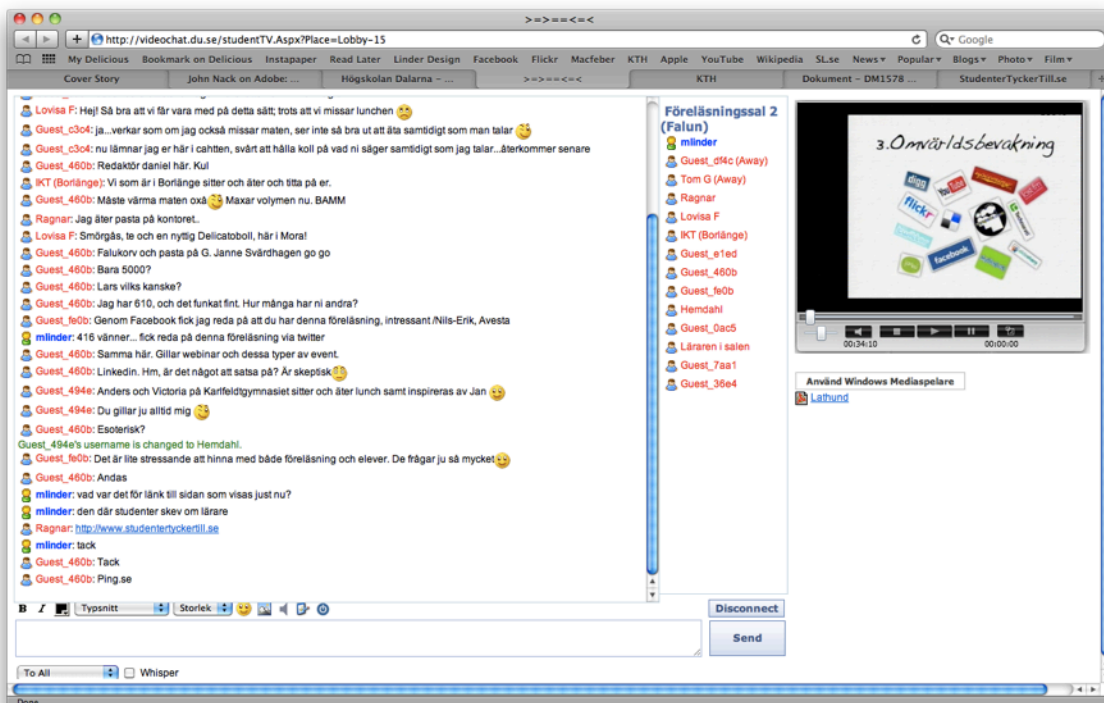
>=>==<=<

http://videochat.du.se/studentTV.Aspx?Place=Lobby-15

Q▾ Google

My Delicious Bookmark on Delicious Instapaper Read Later Linder Design Facebook Flickr Macfeber KTH Apple YouTube Wikipedia SL.se News▾ Popular▾ Blogs▾ Photo▾ Film▾

Cover Story | John Nack on Adobe: ... | Högskolan Dalarna - ... | >=>==<=< | KTH | Dokument - DM1578 ... | StudenterTyckerTill.se

Lovisa F: Hej! Så bra att vi får vara med på detta sätt; trots att vi missar lunchen
Guest_c3c4: ja...verkar som om jag också missar maten, ser inte så bra ut att äta samtidigt som man talar
Guest_c3c4: nu lämnar jag er här i cahtten, svårt att hålla koll på vad ni säger samtidigt som jag talar...återkommer senare
Guest_460b: Redaktör daniel här. Kul
IKT (Borlänge): Vi som är i Borlänge sitter och äter och titta på er.
Guest_460b: Måste värma maten oxå Maxar volymen nu. BAMM
Ragnar: Jag äter pasta på kontoret..
Lovisa F: Smörgås, te och en nyttig Delicatoboll, här i Mora!
Guest_460b: Falukorv och pasta på G. Janne Svärdhagen go go
Guest_460b: Bara 5000?
Guest_460b: Lars vilks kanske?
Guest_460b: Jag har 610, och det funkat fint. Hur många har ni andra?
Guest_fe0b: Genom Facebook fick jag reda på att du har denna föreläsning, intressant /Nils-Erik, Avesta
mlinder: 416 vänner... fick reda på denna föreläsning via twitter
Guest_460b: Samma här. Gillar webinar och dessa typer av event.
Guest_460b: Linkedin. Hm, är det något att satsa på? Är skeptisk
Guest_494e: Anders och Victoria på Karlfeldtgymnasiet sitter och äter lunch samt inspireras av Jan
Guest_494e: Du gillar ju alltid mig
Guest_460b: Esoterisk?
Guest_494e's username is changed to Hemdahl.
Guest_fe0b: Det är lite stressande att hinna med både föreläsning och elever. De frågar ju så mycket
Guest_460b: Andas
mlinder: vad var det för länk till sidan som visas just nu?
mlinder: den där studenter skev om lärare
Ragnar: http://www.studentertyckertill.se
mlinder: tack
Guest_460b: Tack
Guest_460b: Ping.se

Föreläsningssal 2 (Falun)
mlinder
Guest_df4c (Away)
Tom G (Away)
Ragnar
Lovisa F
IKT (Borlänge)
Guest_e1ed
Guest_460b
Guest_fe0b
Hemdahl
Guest_0ac5
Läraren i salen
Guest_7aa1
Guest_36e4

3.Omvärldsbevakning
digg YouTube flickr facebook

00:34:10 00:00:00

Använd Windows Mediaspelare
Lathund

B I Typsnitt Storlek
Disconnect
Send
To All
Whisper
Done